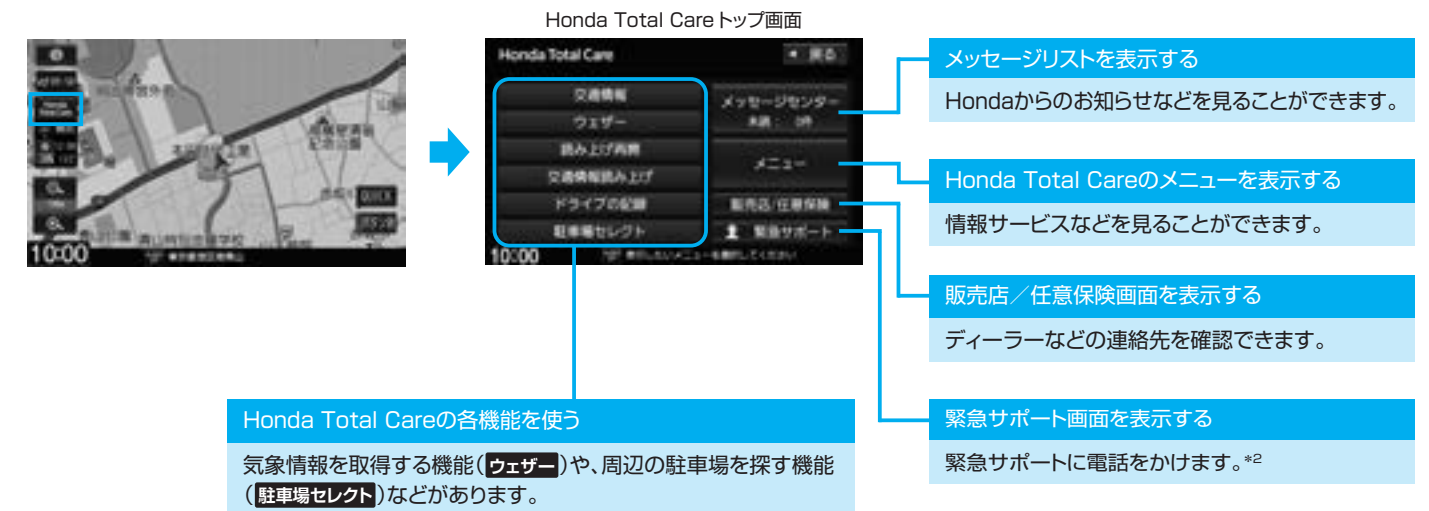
Honda Total Careトップ画面

Honda Total Care
戻る
交通情報
ウェザー
読み上げ再開
交通情報読み上げ
ドライブの記録
駐車場セレクト
メッセージセンター
未読： 0件
メニュー
販売店/任意保険
緊急サポート
10:00

10:00

メッセージリストを表示する
Hondaからのお知らせなどを見ることができます。

Honda Total Careのメニューを表示する
情報サービスなどを見ることができます。

販売店／任意保険画面を表示する
ディーラーなどの連絡先を確認できます。

緊急サポート画面を表示する
緊急サポートに電話をかけます。*2

Honda Total Careの各機能を使う
気象情報を取得する機能（ウェザー）や、周辺の駐車場を探す機能（駐車場セレクト）などがあります。